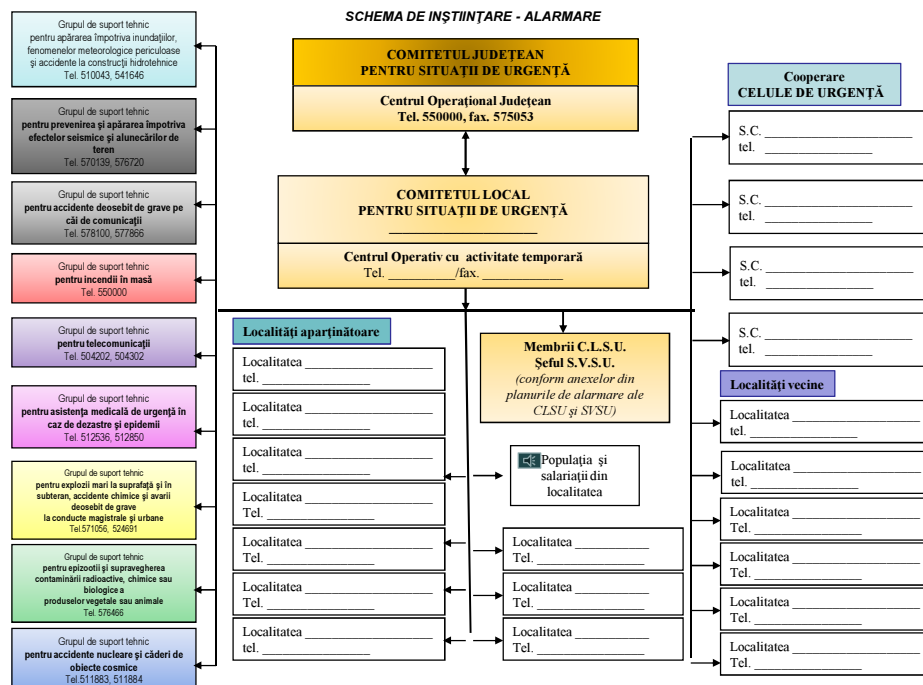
SCHEMA DE INŞTIINŢARE - ALARMARE

Grupul de suport tehnic pentru apărarea împotriva inundaţiilor, fenomenelor meteorologice periculoase şi accidente la construcţii hidrotehnice
Tel. 510043, 541646

Grupul de suport tehnic
pentru prevenirea şi apărarea împotriva efectelor seismice şi alunecărilor de teren
Tel. 570139, 576720

Grupul de suport tehnic
pentru accidente deosebit de grave pe căi de comunicaţii
Tel. 578100, 577866

Grupul de suport tehnic
pentru incendii în masă
Tel. 550000

Grupul de suport tehnic
pentru telecomunicaţii
Tel. 504202, 504302

Grupul de suport tehnic
pentru asistenţa medicală de urgenţă în caz de dezastre şi epidemii
Tel. 512536, 512850

Grupul de suport tehnic
pentru explozii mari la suprafaţă şi în subteran, accidente chimice şi avarii deosebit de grave la conducte magistrale şi urbane
Tel.571056, 524691

Grupul de suport tehnic
pentru epizootii şi supravegherea contaminării radioactive, chimice sau biologice a produselor vegetale sau animale
Tel. 576466

Grupul de suport tehnic
pentru accidente nucleare şi căderi de obiecte cosmice
Tel.511883, 511884

COMITETUL JUDEŢEAN
PENTRU SITUAŢII DE URGENŢĂ

Centrul Operaţional Judeţean
Tel. 550000, fax. 575053

COMITETUL LOCAL
PENTRU SITUAŢII DE URGENŢĂ
____________________

Centrul Operativ cu activitate temporară
Tel. __________/fax. ____________

Cooperare
CELULE DE URGENŢĂ

S.C. ____________________
tel. ________________

S.C. ____________________
tel. ________________

S.C. ____________________
tel. ________________

S.C. ____________________
tel. ________________

Localităţi aparţinătoare

Localitatea ________________
tel. ________________

Localitatea ________________
tel. ________________

Localitatea ________________
tel. ________________

Localitatea ________________
Tel. ________________

Localitatea ________________
Tel. ________________

Localitatea ________________
Tel. ________________

Localitatea ________________
tel. ________________

Membrii C.L.S.U.
Şeful S.V.S.U.
(conform anexelor din planurile de alarmare ale CLSU şi SVSU)

Populaţia şi salariaţii din localitatea

Localitatea ___________
Tel. ___________

Localitatea ___________
Tel. ___________

Localitatea ___________
Tel. ___________

Localităţi vecine

Localitatea ________________
tel. ________________

Localitatea ________________
tel. ________________

Localitatea ________________
Tel. ________________

Localitatea ________________
Tel. ________________

Localitatea ________________
Tel. ________________

Localitatea ________________
Tel. ________________